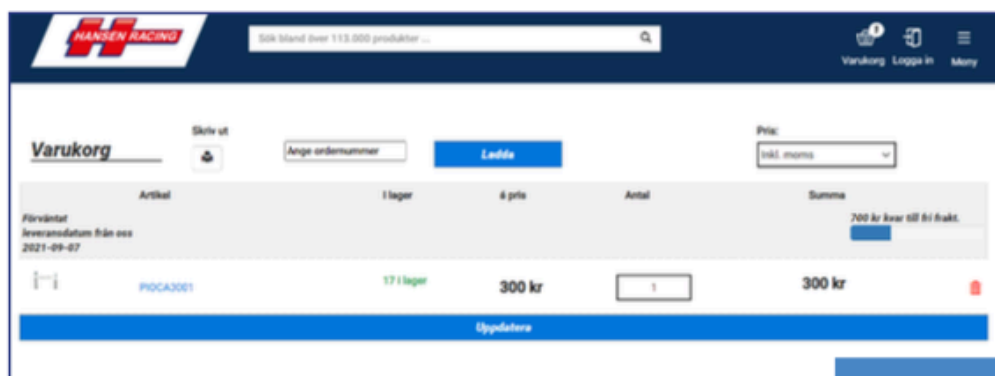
HANSEN RACING

Sök bland över 113.000 produkter ...

1
Varukorg Logga in Meny

Varukorg

Skriv ut

Ange ordernummer

Ladda

Pris:
Inkl. moms

| Artikel | I lager | á pris | Antal | Summa |
|---|---|---|---|---|
| Förväntat leveransdatum från oss 2021-09-07 | | | | 700 kr kvar till fri frakt. |
| PIOCA3001 | 17 i lager | 300 kr | 1 | 300 kr |

Uppdatera